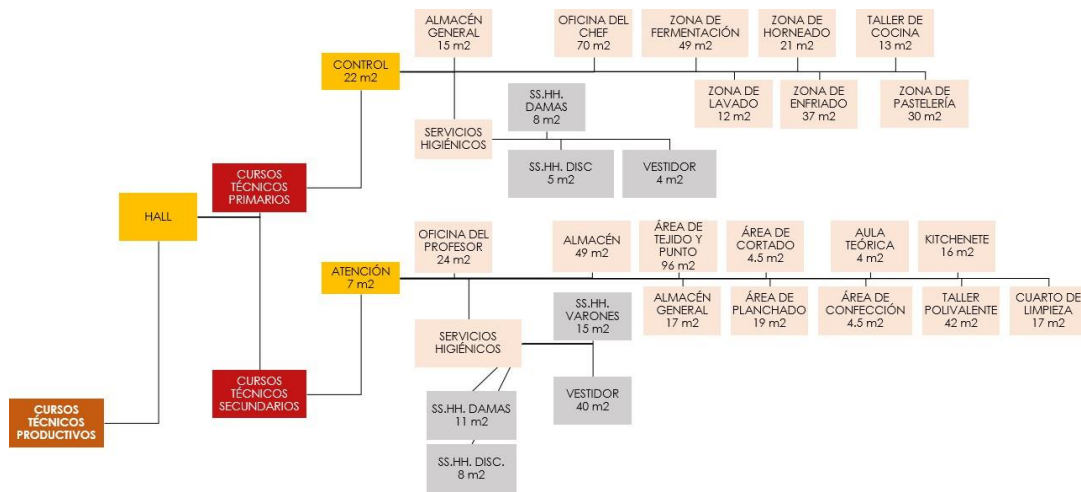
ALMACÉN GENERAL 15 m2

OFICINA DEL CHEF 70 m2

ZONA DE FERMENTACIÓN 49 m2

ZONA DE HORNEADO 21 m2

TALLER DE COCINA 13 m2

CONTROL 22 m2

ZONA DE LAVADO 12 m2

ZONA DE ENFRIADO 37 m2

ZONA DE PASTELERÍA 30 m2

SS.HH. DAMAS 8 m2

SERVICIOS HIGIÉNICOS

SS.HH. DISC 5 m2

VESTIDOR 4 m2

CURSOS TÉCNICOS PRIMARIOS

HALL

OFICINA DEL PROFESOR 24 m2

ALMACÉN 49 m2

ÁREA DE TEJIDO Y PUNTO 96 m2

ÁREA DE CORTADO 4.5 m2

AULA TEÓRICA 4 m2

KITCHENETE 16 m2

ATENCIÓN 7 m2

ALMACÉN GENERAL 17 m2

ÁREA DE PLANCHADO 19 m2

ÁREA DE CONFECCIÓN 4.5 m2

TALLER POLIVALENTE 42 m2

CUARTO DE LIMPIEZA 17 m2

SS.HH. VARONES 15 m2

SERVICIOS HIGIÉNICOS

VESTIDOR 40 m2

CURSOS TÉCNICOS SECUNDARIOS

CURSOS TÉCNICOS PRODUCTIVOS

SS.HH. DAMAS 11 m2

SS.HH. DISC. 8 m2